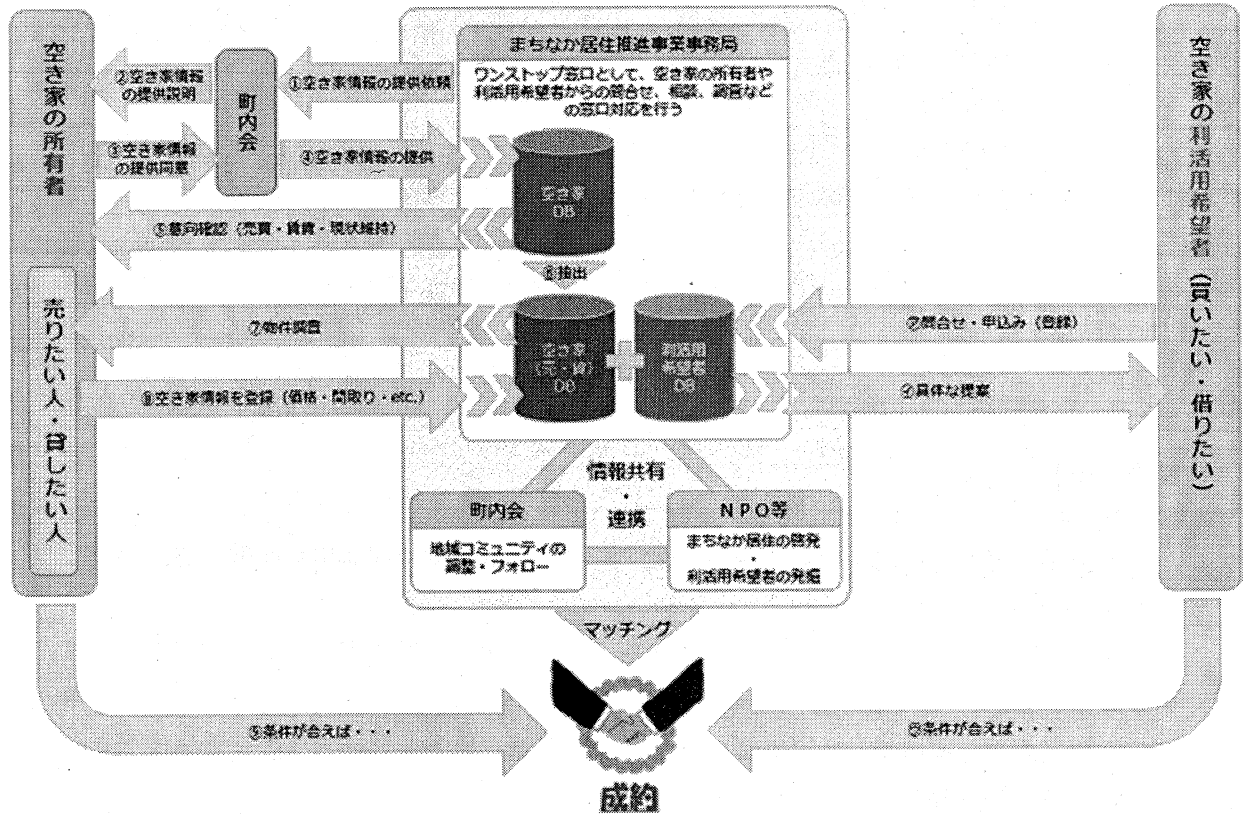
空き家の所有者

②空き家情報の提供説明

町内会

①空き家情報の提供依頼

まちなか居住推進事業事務局

ワンストップ窓口として、空き家の所有者や利活用希望者からの問合せ、相談、調査などの窓口対応を行う

③空き家情報の提供同意

④空き家情報の提供

空き家DB

⑤意向確認（売買・賃貸・現状維持）

⑥抽出

売りたい人・貸したい人

⑦物件調査

空き家（売・貸）DB

利活用希望者DB

②問合せ・申込み（登録）

⑧空き家情報を登録（価格・間取り・etc.）

⑦具体な提案

空き家の利活用希望者（買いたい・借りたい）

情報共有・連携

町内会

地域コミュニティの調整・フォロー

NPO等

まちなか居住の啓発・利活用希望者の発掘

マッチング

⑨条件が合えば・・・

⑨条件が合えば・・・

成約